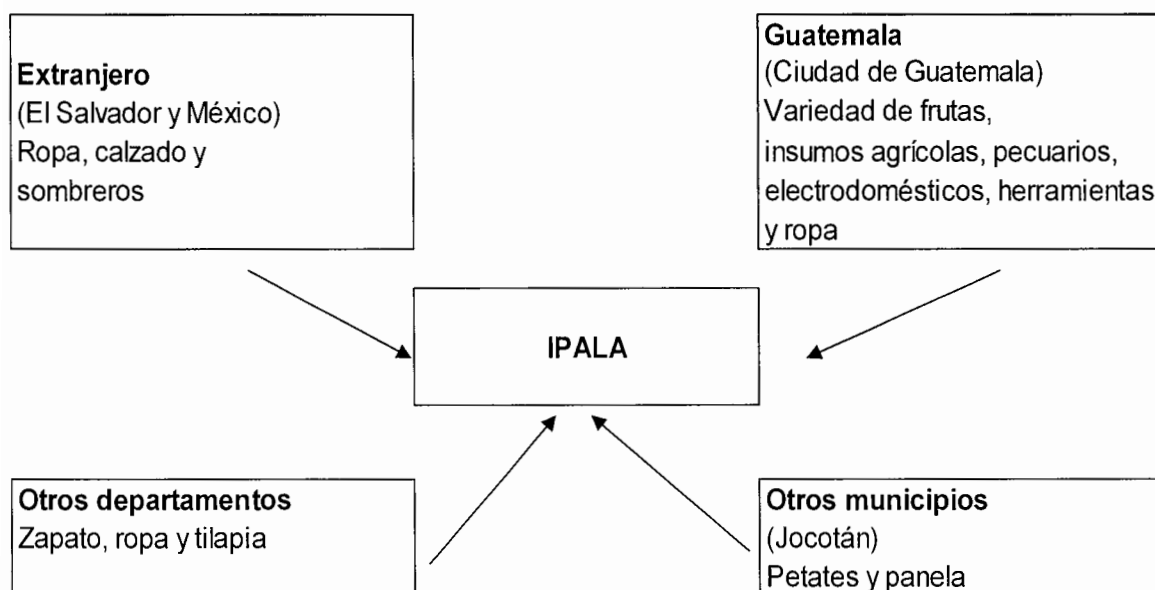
**Extranjero**
(El Salvador y México)
Ropa, calzado y sombreros

**Guatemala**
(Ciudad de Guatemala)
Variedad de frutas, insumos agrícolas, pecuarios, electrodomésticos, herramientas y ropa

IPALA

**Otros departamentos**
Zapato, ropa y tilapia

**Otros municipios**
(Jocotán)
Petates y panela